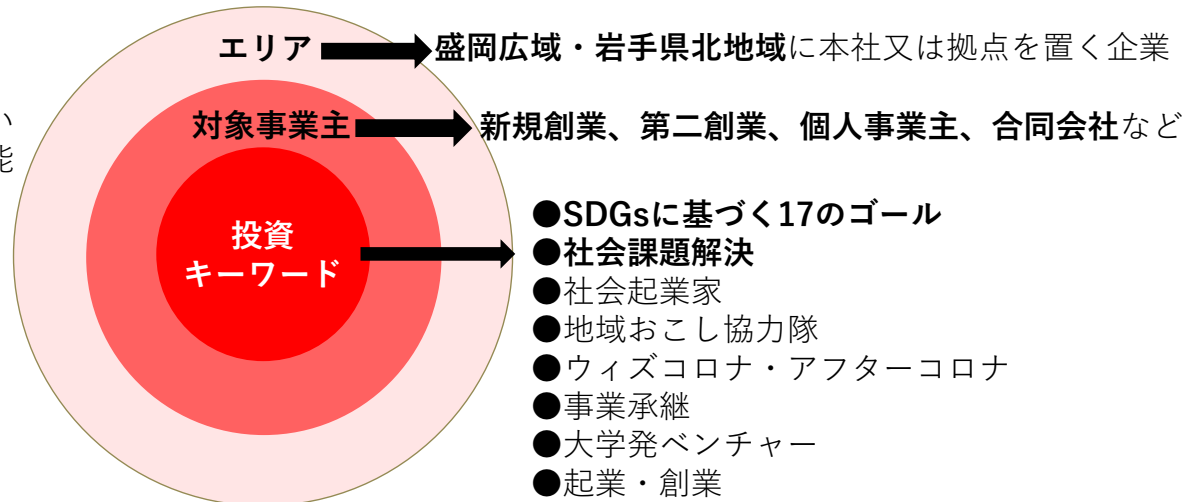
エリア
盛岡広域・岩手県北地域に本社又は拠点を置く企業

対象事業主
新規創業、第二創業、個人事業主、合同会社など

投資
キーワード

●SDGsに基づく17のゴール
●社会課題解決
●社会起業家
●地域おこし協力隊
●ウィズコロナ・アフターコロナ
●事業承継
●大学発ベンチャー
●起業・創業

、
能